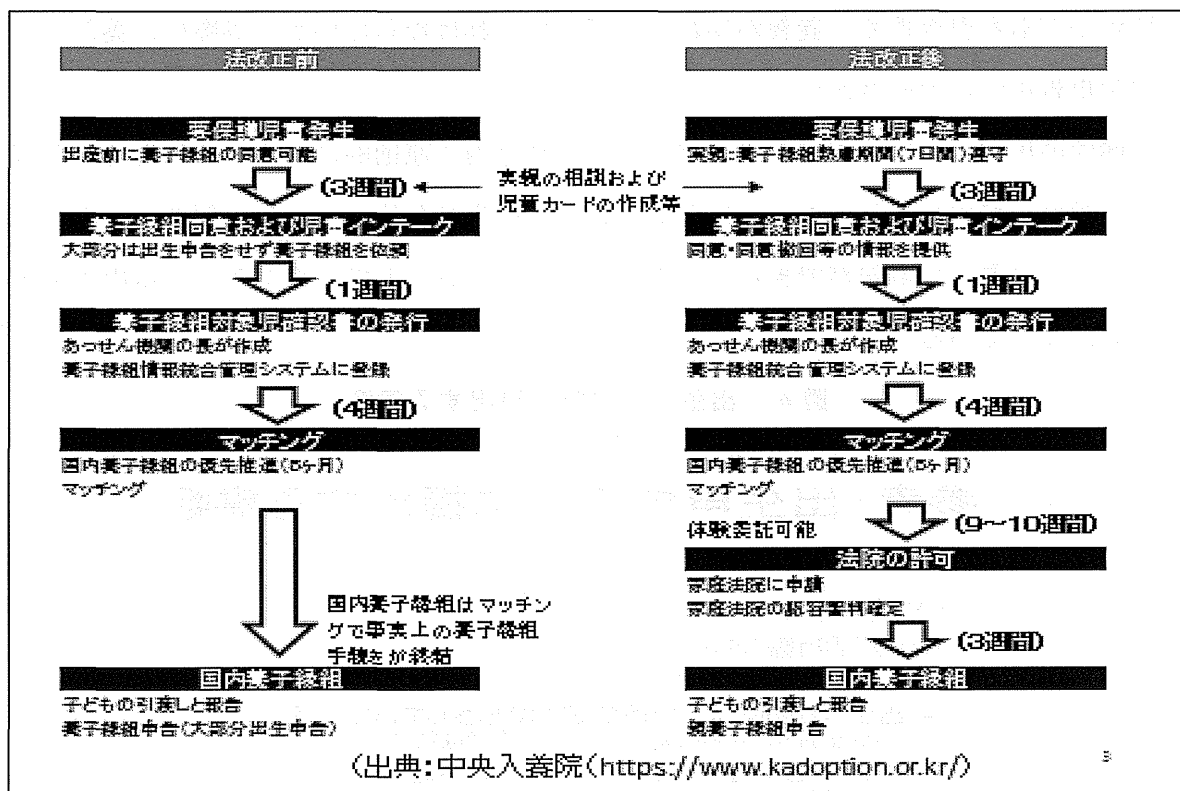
法改正前

要保護児童発生
出産前に養子縁組の同意可能

(3週間)

養子縁組同意および児童インテーク
大部分は出生申告をせず養子縁組を依頼

(1週間)

養子縁組対象児確認書の発行
あっせん機関の長が作成
養子縁組情報統合管理システムに登録

(4週間)

マッチング
国内養子縁組の優先推進(5ヶ月)
マッチング

国内養子縁組はマッチングで事実上の養子縁組手続きが終結

国内養子縁組
子どもの引渡しと報告
養子縁組申告(大部分出生申告)

実親の相談および児童カードの作成等

法改正後

要保護児童発生
実親:養子縁組熟慮期間(7日間)遵守

(3週間)

養子縁組同意および児童インテーク
同意・同意撤回等の情報を提供

(1週間)

養子縁組対象児確認書の発行
あっせん機関の長が作成
養子縁組統合管理システムに登録

(4週間)

マッチング
国内養子縁組の優先推進(5ヶ月)
マッチング

体験委託可能

(9~10週間)

法院の許可
家庭法院に申請
家庭法院の認容審判確定

(3週間)

国内養子縁組
子どもの引渡しと報告
親養子縁組申告

(出典:中央入養院(https://www.kadoption.or.kr/)

5